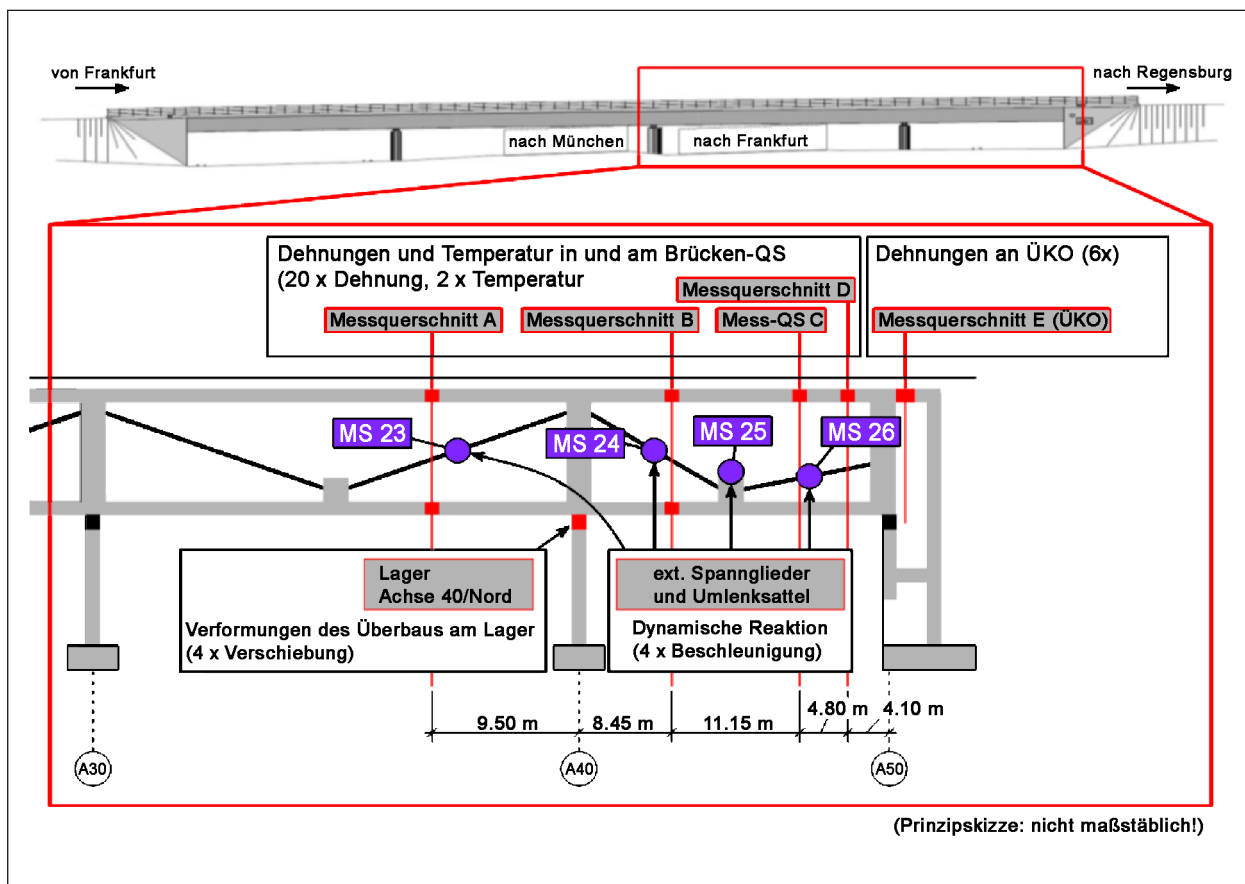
von Frankfurt

nach Regensburg

nach München

nach Frankfurt

Dehnungen und Temperatur in und am Brücken-QS (20 x Dehnung, 2 x Temperatur

Dehnungen an ÜKO (6x)

Messquerschnitt D

Messquerschnitt A

Messquerschnitt B

Mess-QS C

Messquerschnitt E (ÜKO)

MS 23

MS 24

MS 25

MS 26

Lager Achse 40/Nord

Verformungen des Überbaus am Lager (4 x Verschiebung)

ext. Spannglieder und Umlenksattel

Dynamische Reaktion (4 x Beschleunigung)

9.50 m

8.45 m

11.15 m

4.80 m

4.10 m

A30

A40

A50

(Prinzipskizze: nicht maßstäblich!)